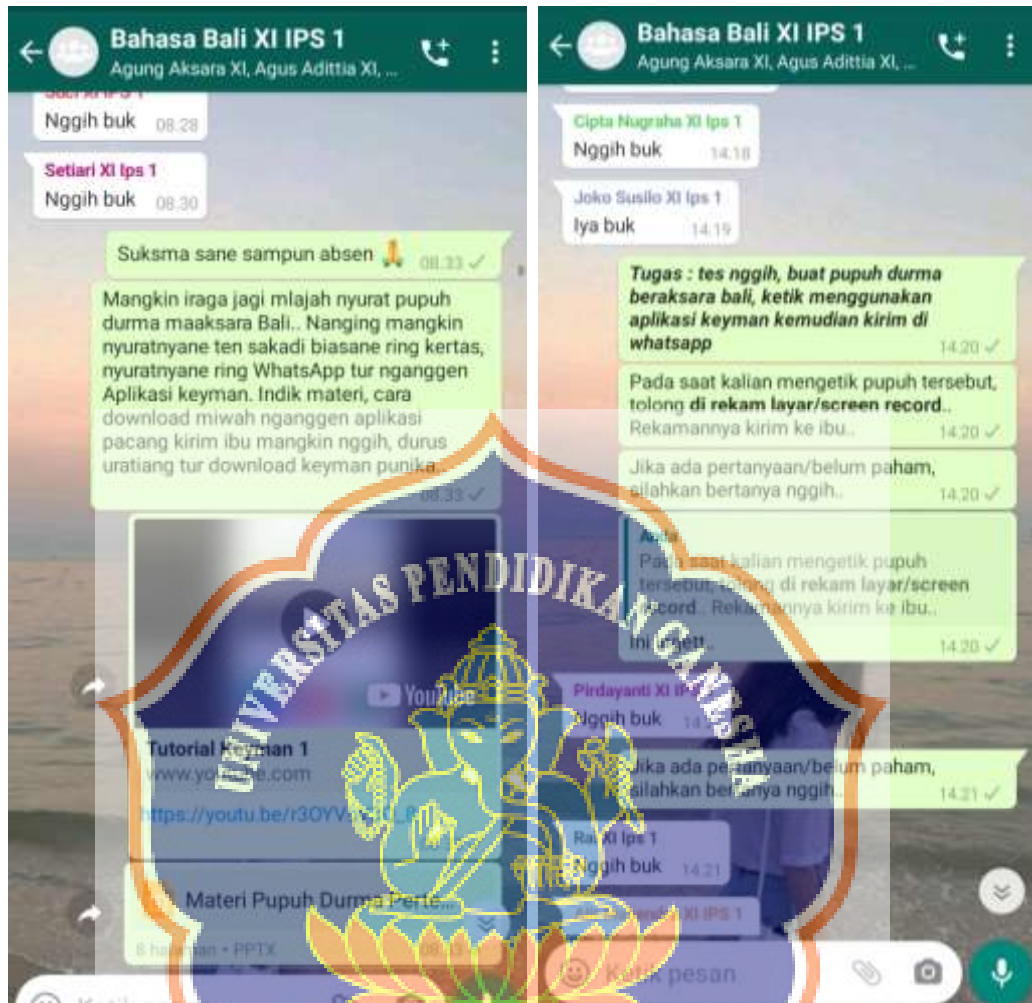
Bahasa Bali XI IPS 1
Agung Aksara XI, Agus Adittia XI, ...

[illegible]
Nggih buk 08.28

Setiari XI Ips 1
Nggih buk 08.30

Suksma sane sampun absen 🙏 08.33

Mangkin iraga jagi mlajah nyurat pupuh durma maaksara Bali.. Nanging mangkin nyuratnyane ten sakadi biasane ring kertas, nyuratnyane ring WhatsApp tur nganggen Aplikasi keyman. Indik materi, cara download miwah nganggen aplikasi pacang kirim ibu mangkin nggih, durus uratiang tur download keyman punika.. 08.33

YouTube
Tutorial Keyman 1
www.youtube.com
https://youtu.be/r3OYV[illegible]

Materi Pupuh Durma Perte...
8 halaman • PPTX

Ketik pesan

Bahasa Bali XI IPS 1
Agung Aksara XI, Agus Adittia XI, ...

Cipta Nugraha XI Ips 1
Nggih buk 14.18

Joko Susilo XI Ips 1
Iya buk 14.19

Tugas : tes nggih, buat pupuh durma beraksara bali, ketik menggunakan aplikasi keyman kemudian kirim di whatsapp 14.20

Pada saat kalian mengetik pupuh tersebut, tolong di rekam layar/screen record.. Rekamannya kirim ke ibu.. 14.20

Jika ada pertanyaan/belum paham, silahkan bertanya nggih.. 14.20

Anda
Pada saat kalian mengetik pupuh tersebut, tolong di rekam layar/screen record.. Rekamannya kirim ke ibu..
Ini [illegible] 14.20

Pirdayanti XI IPS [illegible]
Nggih buk 14.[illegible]

Jika ada pertanyaan/belum paham, silahkan bertanya nggih.. 14.21

Ra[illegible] XI Ips 1
Nggih buk 14.21

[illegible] XI IPS 1

Ketik pesan

UNIVERSITAS PENDIDIKAN GANESHA